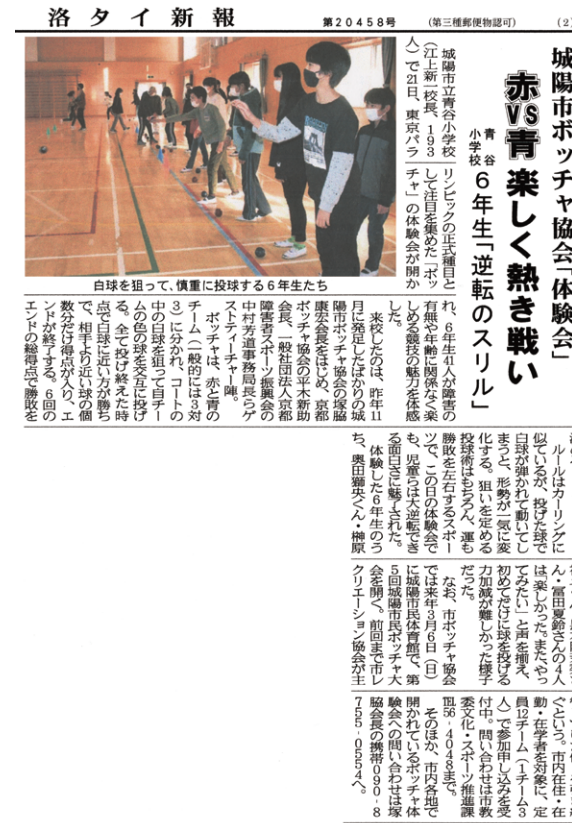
洛タイ新報　第20458号　(第三種郵便物認可)　(2)

城陽市ボッチャ協会「体験会」

赤VS青　楽しく熱き戦い

青谷小学校　6年生「逆転のスリル」

城陽市立青谷小学校(江上新一校長、193人)で21日、東京パラリンピックの正式種目として注目を集めた「ボッチャ」の体験会が開かれ、6年生41人が障害の有無や年齢に関係なく楽しめる競技の魅力を体感した。

来校したのは、昨年11月に発足したばかりの城陽市ボッチャ協会の塚脇康宏会長をはじめ、京都ボッチャ協会の平木新助会長、一般社団法人京都障害者スポーツ振興会の中村芳道事務局長らゲストティーチャー陣。

ボッチャは、赤と青のチーム(一般的には3対3)に分かれ、コートの中の白球を狙って自チームの色の球を交互に投げる。全て投げ終えた時点で白球に近い方が勝ちで、相手より近い球の個数だけ得点が入り、エンドが終了する。6回のエンドの総得点で勝敗を

白球を狙って、慎重に投球する6年生たち

決める。ルールはカーリングに似ているが、投げた球で白球が弾かれて動いてしまうと、形勢が一気に変化する。狙いを定める投球術はもちろん、運も勝敗を左右するスポーツで、この日の体験会でも、児童らは大逆転できる面白さに魅了された。

体験した6年生のうち、奥田獅央くん・榊原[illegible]ん・富田夏鈴さんの4人は「楽しかった。またやってみたい」と声を揃え、初めてだけに球を投げる力加減が難しかった様子だった。

なお、市ボッチャ協会では来年3月6日(日)に城陽市民体育館で、第5回城陽市民ボッチャ大会を開く。前回まで市レクリエーション協会が主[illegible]

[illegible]ぐという。市内在住・在勤・在学者を対象に、定員12チーム(1チーム3人)で参加申し込みを受付中。問い合わせは市教委文化・スポーツ推進課(☎56・4048)まで。

そのほか、市内各地で開かれているボッチャ体験会への問い合わせは塚脇会長の携帯090・8755・0554へ。